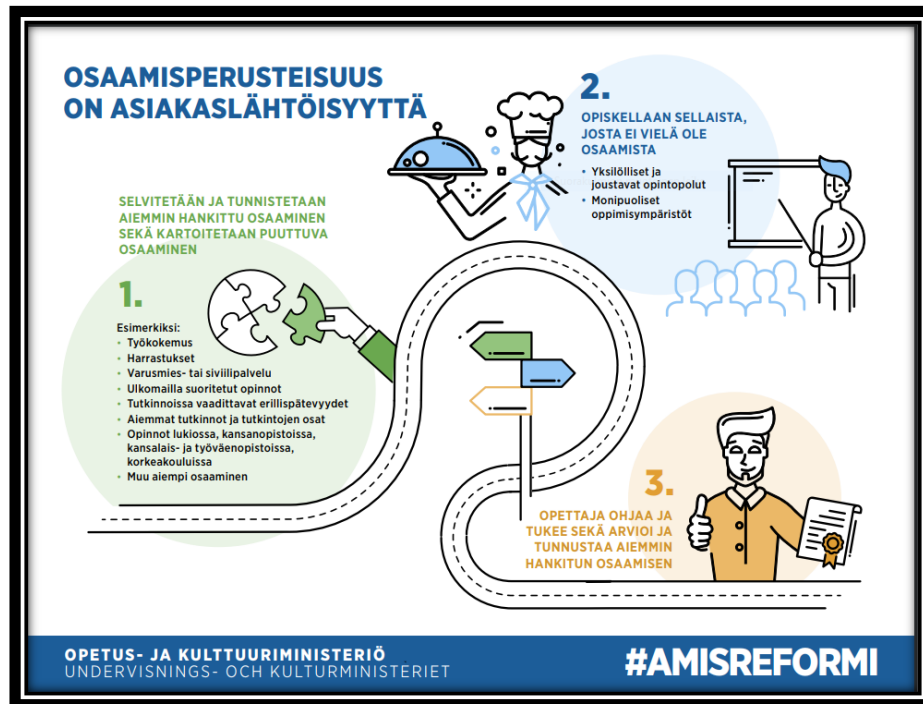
OSAAMISPERUSTEISUUS ON ASIAKASLÄHTÖISYYTTÄ

SELVITETÄÄN JA TUNNISTETAAN AIEMMIN HANKITTU OSAAMINEN SEKÄ KARTOITETAAN PUUTTUVA OSAAMINEN

1.

Esimerkiksi:
• Työkokemus
• Harrastukset
• Varusmies- tai siviilipalvelu
• Ulkomailla suoritetut opinnot
• Tutkinnoissa vaadittavat erillispätevyydet
• Aiemmat tutkinnot ja tutkintojen osat
• Opinnot lukiossa, kansanopistoissa, kansalais- ja työväenopistoissa, korkeakouluissa
• Muu aiempi osaaminen

2.

OPISKELLAAN SELLAISTA, JOSTA EI VIELÄ OLE OSAAMISTA

• Yksilölliset ja joustavat opintopolut
• Monipuoliset oppimisympäristöt

3.

OPETTAJA OHJAA JA TUKEE SEKÄ ARVIOI JA TUNNUSTAA AIEMMIN HANKITUN OSAAMISEN

OPETUS- JA KULTTUURIMINISTERIÖ
UNDERVISNINGS- OCH KULTURMINISTERIET

#AMISREFORMI